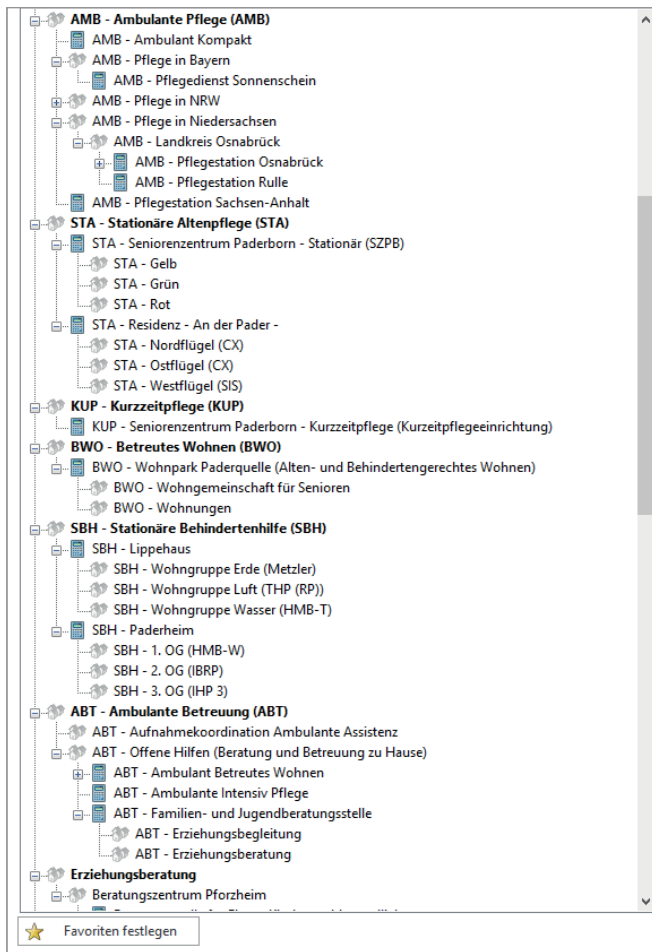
AMB - Ambulante Pflege (AMB)
AMB - Ambulant Kompakt
AMB - Pflege in Bayern
AMB - Pflegedienst Sonnenschein
AMB - Pflege in NRW
AMB - Pflege in Niedersachsen
AMB - Landkreis Osnabrück
AMB - Pflegestation Osnabrück
AMB - Pflegestation Rulle
AMB - Pflegestation Sachsen-Anhalt
STA - Stationäre Altenpflege (STA)
STA - Seniorenzentrum Paderborn - Stationär (SZPB)
STA - Gelb
STA - Grün
STA - Rot
STA - Residenz - An der Pader -
STA - Nordflügel (CX)
STA - Ostflügel (CX)
STA - Westflügel (SIS)
KUP - Kurzzeitpflege (KUP)
KUP - Seniorenzentrum Paderborn - Kurzzeitpflege (Kurzeitpflegeeinrichtung)
BWO - Betreutes Wohnen (BWO)
BWO - Wohnpark Paderquelle (Alten- und Behindertengerechtes Wohnen)
BWO - Wohngemeinschaft für Senioren
BWO - Wohnungen
SBH - Stationäre Behindertenhilfe (SBH)
SBH - Lippehaus
SBH - Wohngruppe Erde (Metzler)
SBH - Wohngruppe Luft (THP (RP))
SBH - Wohngruppe Wasser (HMB-T)
SBH - Paderheim
SBH - 1. OG (HMB-W)
SBH - 2. OG (IBRP)
SBH - 3. OG (IHP 3)
ABT - Ambulante Betreuung (ABT)
ABT - Aufnahmekoordination Ambulante Assistenz
ABT - Offene Hilfen (Beratung und Betreuung zu Hause)
ABT - Ambulant Betreutes Wohnen
ABT - Ambulante Intensiv Pflege
ABT - Familien- und Jugendberatungsstelle
ABT - Erziehungsbegleitung
ABT - Erziehungsberatung
Erziehungsberatung
Beratungszentrum Pforzheim
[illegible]
Favoriten festlegen